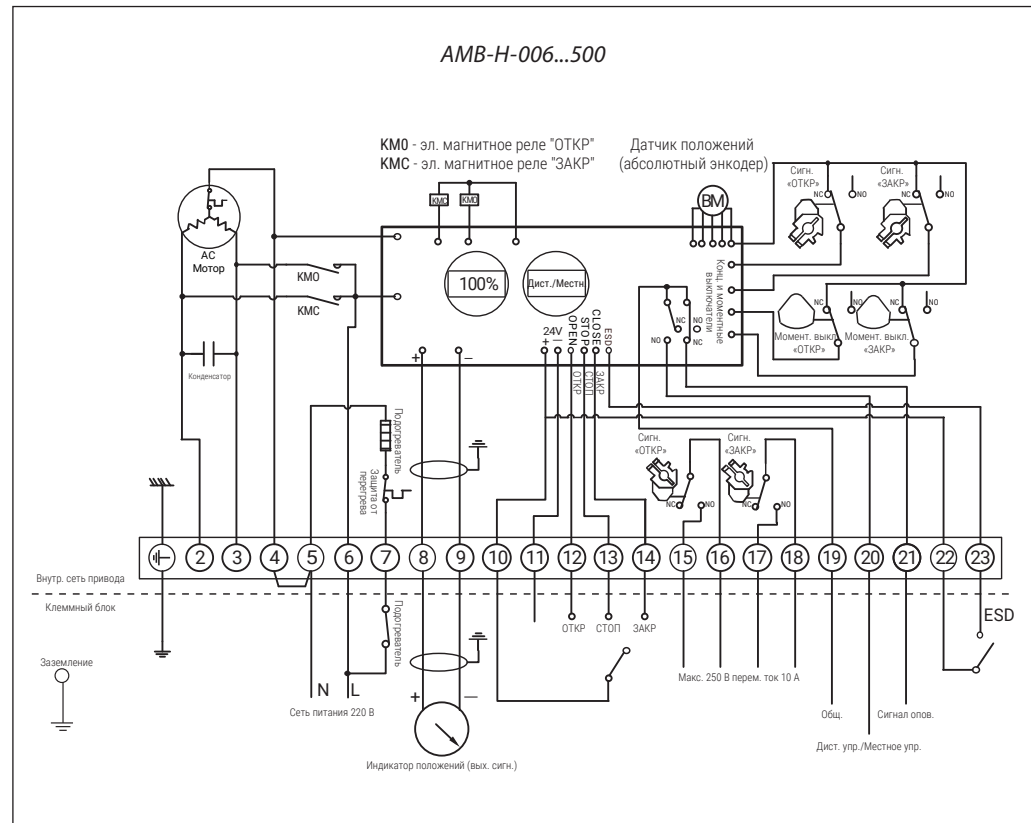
AMB-H-006...500

KM0 - эл. магнитное реле "ОТКР"
KMC - эл. магнитное реле "ЗАКР"

Датчик положений
(абсолютный энкодер)

BM

Сигн. «ОТКР»
Сигн. «ЗАКР»

NC NO NC NO

AC
Мотор

KMC KM0

KM0
KMC

100%

Дист./Местн

Конц. и моментные выключатели

NC NO NO NC

Момент. выкл. «ОТКР»
Момент. выкл. «ЗАКР»

24V + −
OPEN
STOP
CLOSE
ESD
ОТКР
СТОП
ЗАКР

+ −

Конденсатор

Подогреватель
Защита от перегрева

Сигн. «ОТКР»
Сигн. «ЗАКР»

NC NO NC NO

2 3 4 5 6 7 8 9 10 11 12 13 14 15 16 17 18 19 20 21 22 23

Внутр. сеть привода

Клеммный блок

Подогреватель

ОТКР СТОП ЗАКР

ESD

Заземление

N L

Сеть питания 220 В

+ —

Индикатор положений (вых. сигн.)

Макс. 250 В перем. ток 10 А

Общ.

Сигнал опов.

Дист. упр./Местное упр.